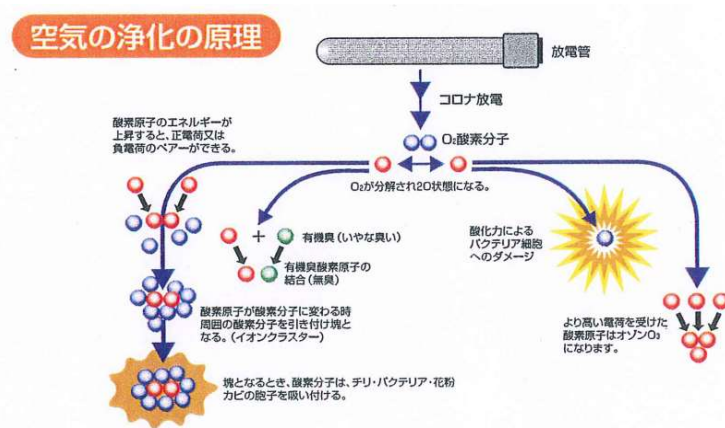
空気の浄化の原理

放電管

コロナ放電

$O_2$酸素分子

酸素原子のエネルギーが上昇すると、正電荷又は負電荷のペアーができる。

$O_2$が分解され2O状態になる。

有機臭（いやな臭い）

有機臭酸素原子の結合（無臭）

酸化力によるバクテリア細胞へのダメージ

酸素原子が酸素分子に変わる時周囲の酸素分子を引き付け塊となる。（イオンクラスター）

より高い電荷を受けた酸素原子はオゾン$O_3$になります。

塊となるとき、酸素分子は、チリ・バクテリア・花粉カビの胞子を吸い付ける。